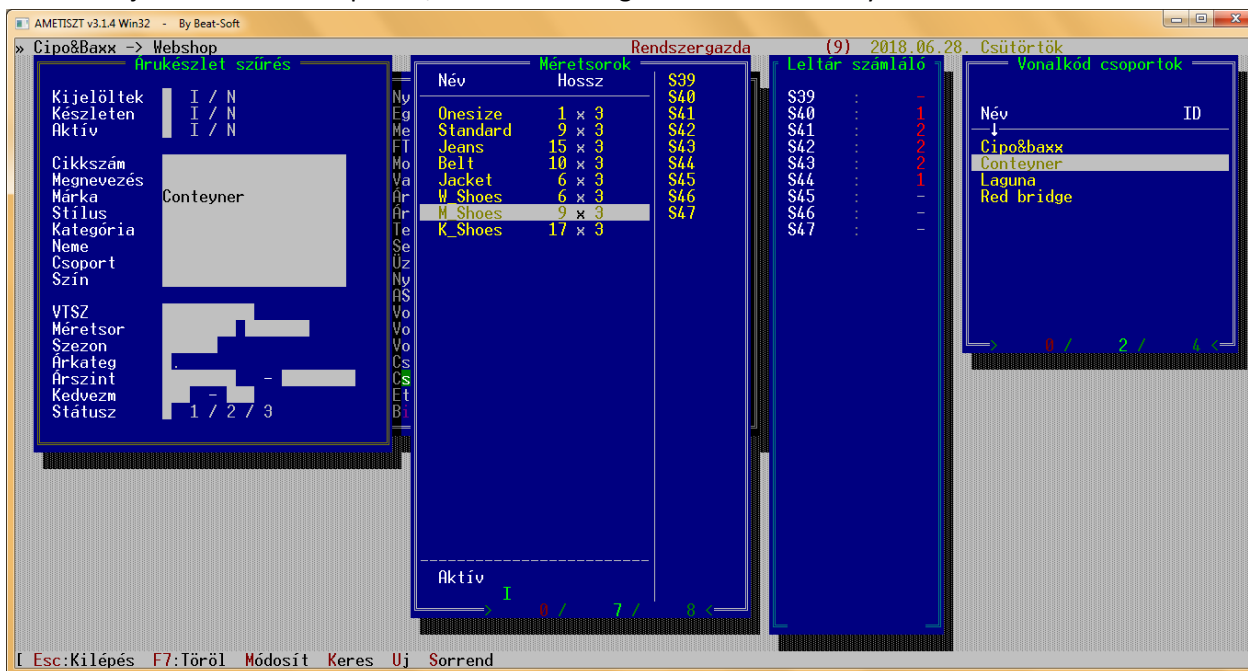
AMETISZT v3.1.4 Win32 - By Beat-Soft

» Cipo&Baxx -> Webshop Rendszergazda (9) 2018.06.28. Csütörtök

Árukészlet szűrés

Kijelöltek I / N
Készleten I / N
Aktív I / N

Cikkszám
Megnevezés
Márka Conteyner
Stílus
Kategória
Neme
Csoport
Szín

VTSZ
Méretsor
Szezon
Árkateg .
Árszint -
Kedvezm -
Státusz 1 / 2 / 3

Ny
Eg
Me
FT
Mo
Va
Ár
Ár
Te
Se
Üz
Ny
AS
Vo
Vo
Vo
Cs
Cs
Et
Bi

Méretsorok

| Név | Hossz |
|---|---|
| Onesize | 1 x 3 |
| Standard | 9 x 3 |
| Jeans | 15 x 3 |
| Belt | 10 x 3 |
| Jacket | 6 x 3 |
| W_Shoes | 6 x 3 |
| M_Shoes | 9 x 3 |
| K_Shoes | 17 x 3 |

S39
S40
S41
S42
S43
S44
S45
S46
S47

Aktív
I
> 0 / 7 / 8 <

Leltár számláló

| | | |
|---|---|---|
| S39 | : | - |
| S40 | : | 1 |
| S41 | : | 2 |
| S42 | : | 2 |
| S43 | : | 2 |
| S44 | : | 1 |
| S45 | : | - |
| S46 | : | - |
| S47 | : | - |

Vonalkód csoportok

Név ID
↓
Cipo&baxx
Conteyner
Laguna
Red bridge

> 0 / 2 / 4 <

[ Esc:Kilépés F7:Töröl Módosít Keres Uj Sorrend